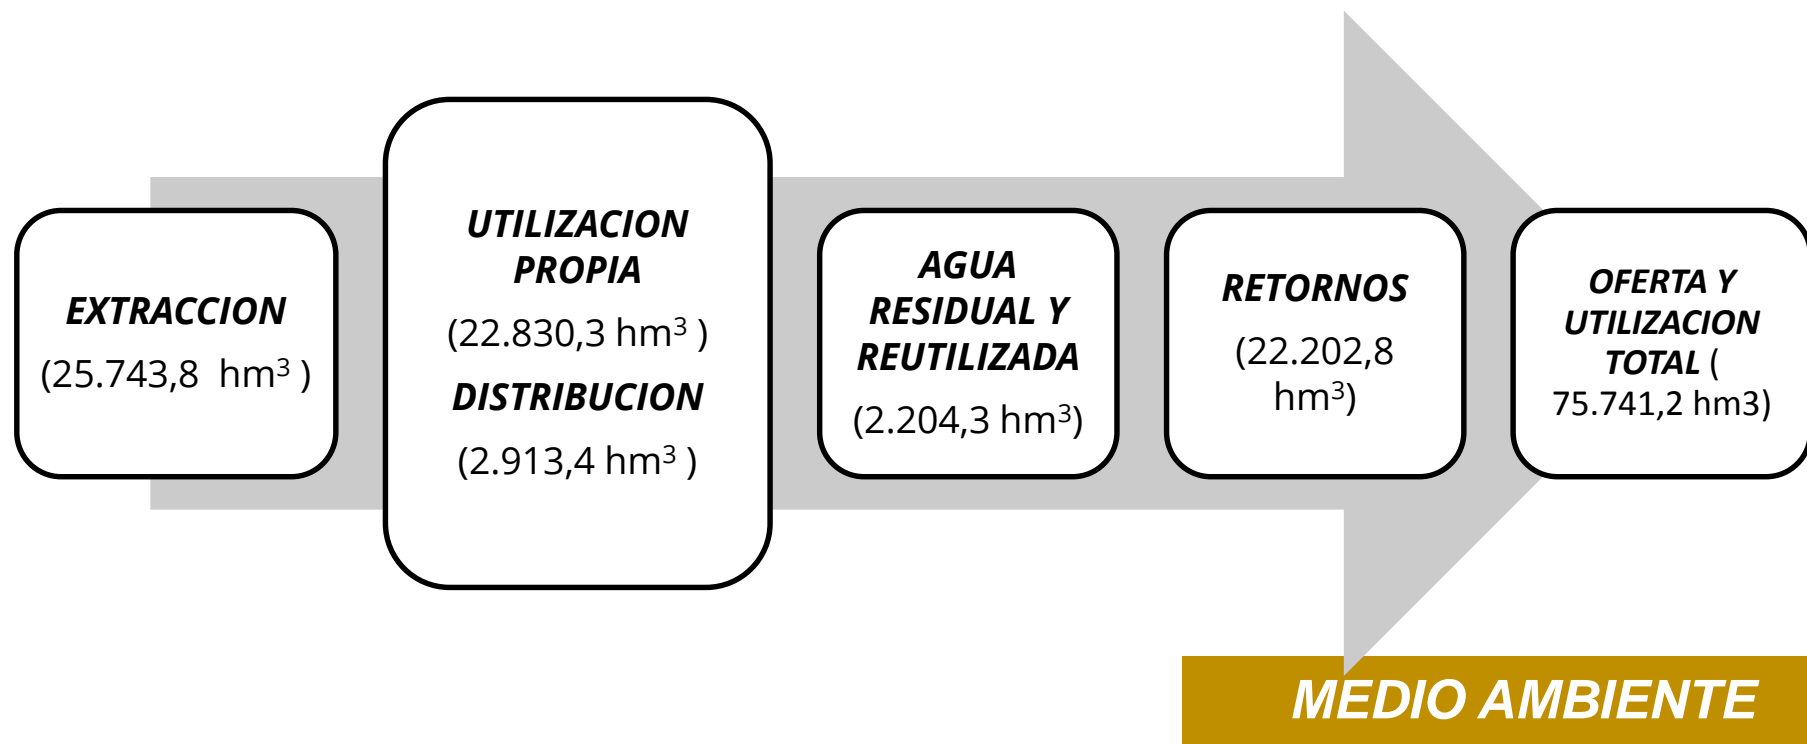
EXTRACCION
(25.743,8 hm$^3$ )

UTILIZACION PROPIA
(22.830,3 hm$^3$ )
DISTRIBUCION
(2.913,4 hm$^3$ )

AGUA RESIDUAL Y REUTILIZADA
(2.204,3 hm$^3$)

RETORNOS
(22.202,8 hm$^3$)

OFERTA Y UTILIZACION TOTAL ( 75.741,2 hm3)

MEDIO AMBIENTE